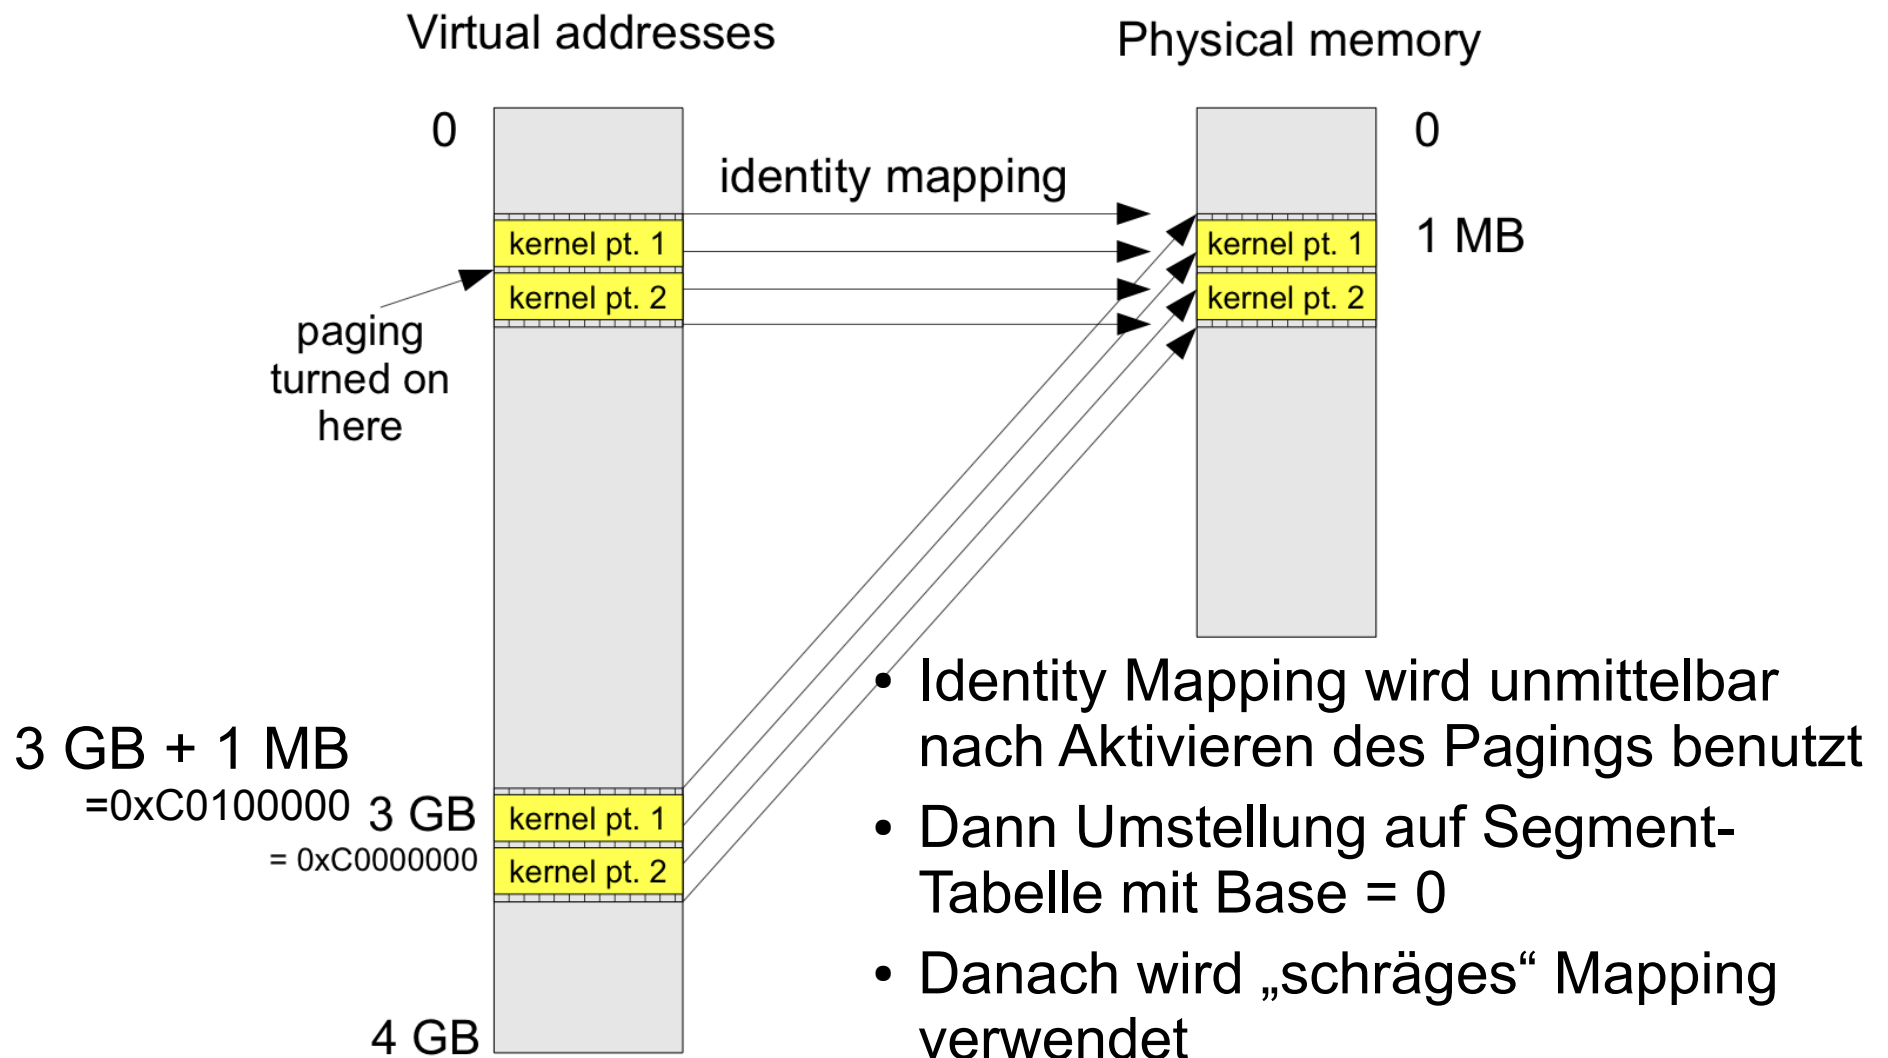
Virtual addresses

Physical memory

0

0

identity mapping

kernel pt. 1

kernel pt. 2

kernel pt. 1

kernel pt. 2

1 MB

paging turned on here

3 GB + 1 MB
=0xC0100000

3 GB
= 0xC0000000

kernel pt. 1

kernel pt. 2

4 GB

• Identity Mapping wird unmittelbar nach Aktivieren des Pagings benutzt

• Dann Umstellung auf Segment-Tabelle mit Base = 0

• Danach wird „schräges“ Mapping verwendet